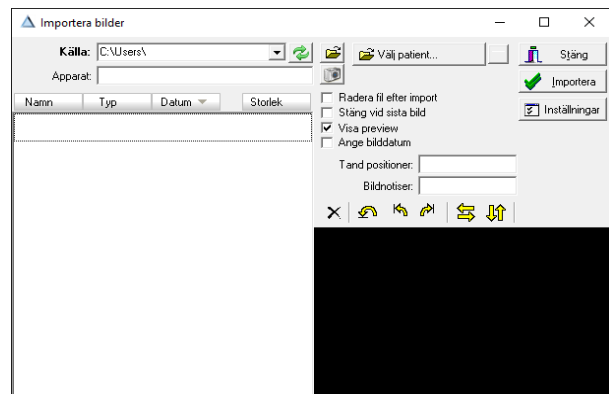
Importera bilder

Källa: C:\Users\

Apparat:

Välj patient...

Stäng

Importera

Inställningar

| Namn | Typ | Datum | Storlek |
|---|---|---|---|

Radera fil efter import
Stäng vid sista bild
Visa preview
Ange bilddatum

Tand positioner:
Bildnotiser: